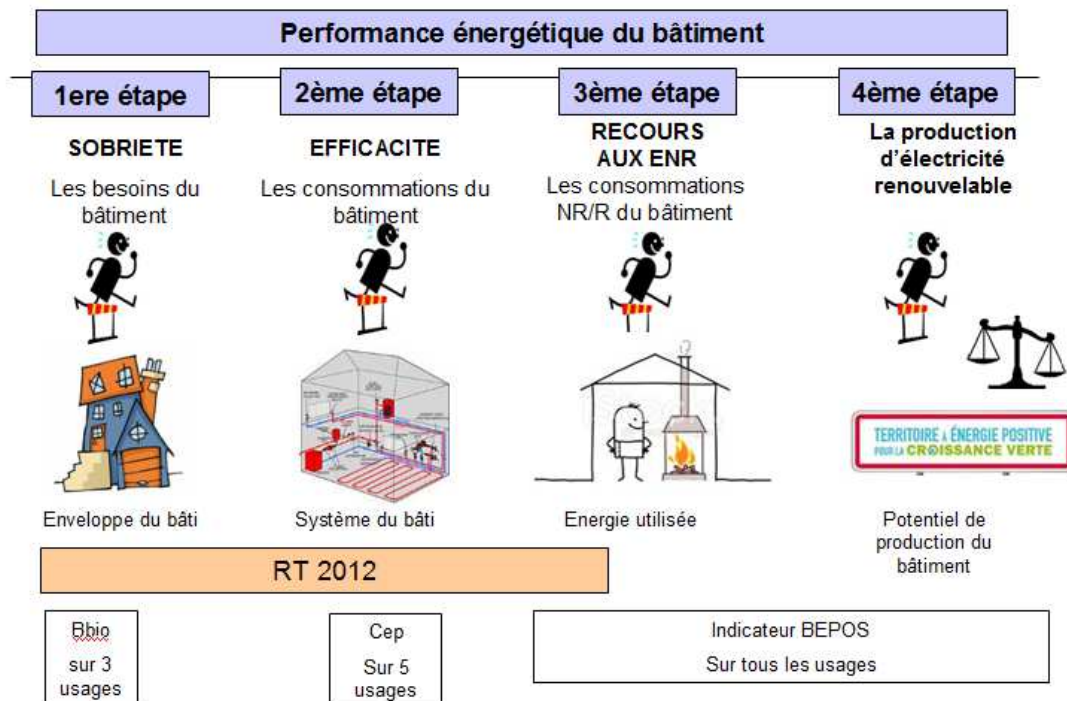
Performance énergétique du bâtiment

1ere étape

SOBRIETE

Les besoins du bâtiment

2ème étape

EFFICACITE

Les consommations du bâtiment

3ème étape

RECOURS AUX ENR

Les consommations NR/R du bâtiment

4ème étape

La production d'électricité renouvelable

TERRITOIRE À ÉNERGIE POSITIVE POUR LA CROISSANCE VERTE

Enveloppe du bâti

Système du bâti

Energie utilisée

Potentiel de production du bâtiment

RT 2012

Bbio sur 3 usages

Cep Sur 5 usages

Indicateur BEPOS

Sur tous les usages